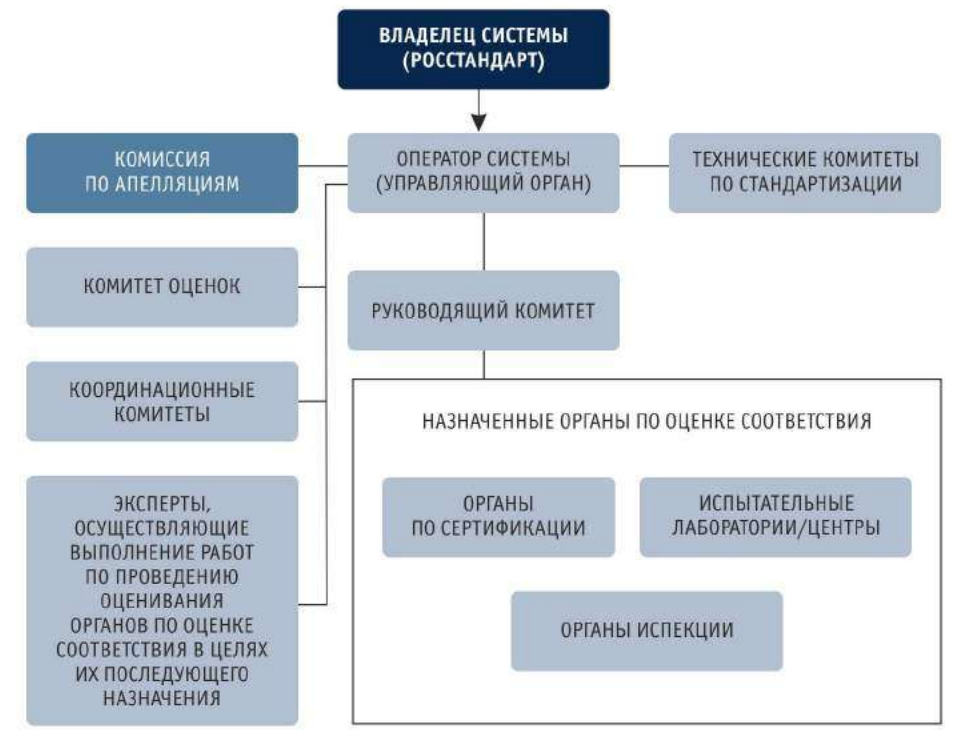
ВЛАДЕЛЕЦ СИСТЕМЫ (РОССТАНДАРТ)

КОМИССИЯ ПО АПЕЛЛЯЦИЯМ

ОПЕРАТОР СИСТЕМЫ (УПРАВЛЯЮЩИЙ ОРГАН)

ТЕХНИЧЕСКИЕ КОМИТЕТЫ ПО СТАНДАРТИЗАЦИИ

КОМИТЕТ ОЦЕНОК

РУКОВОДЯЩИЙ КОМИТЕТ

КООРДИНАЦИОННЫЕ КОМИТЕТЫ

НАЗНАЧЕННЫЕ ОРГАНЫ ПО ОЦЕНКЕ СООТВЕТСТВИЯ

ЭКСПЕРТЫ, ОСУЩЕСТВЛЯЮЩИЕ ВЫПОЛНЕНИЕ РАБОТ ПО ПРОВЕДЕНИЮ ОЦЕНИВАНИЯ ОРГАНОВ ПО ОЦЕНКЕ СООТВЕТСТВИЯ В ЦЕЛЯХ ИХ ПОСЛЕДУЮЩЕГО НАЗНАЧЕНИЯ

ОРГАНЫ ПО СЕРТИФИКАЦИИ

ИСПЫТАТЕЛЬНЫЕ ЛАБОРАТОРИИ/ЦЕНТРЫ

ОРГАНЫ ИСПЕКЦИИ